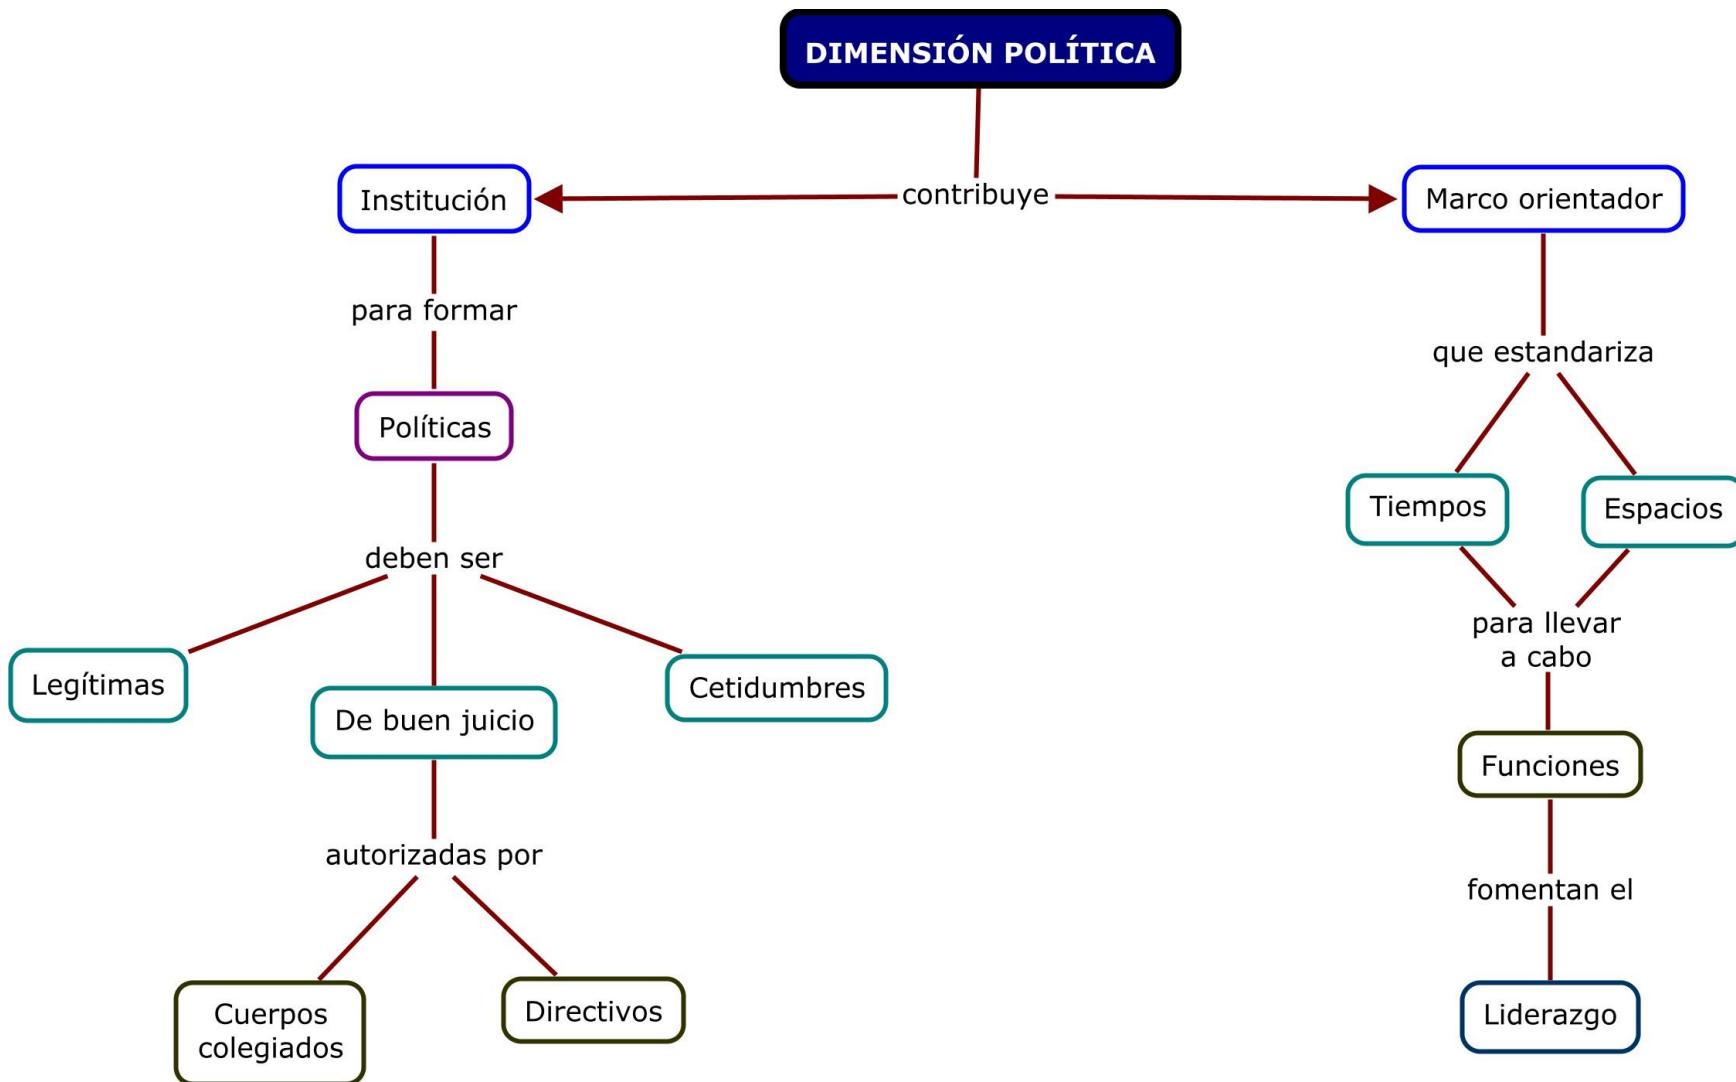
DIMENSIÓN POLÍTICA

contribuye

Institución

Marco orientador

para formar

Políticas

deben ser

Legítimas

De buen juicio

Cetidumbres

autorizadas por

Cuerpos colegiados

Directivos

que estandariza

Tiempos

Espacios

para llevar a cabo

Funciones

fomentan el

Liderazgo